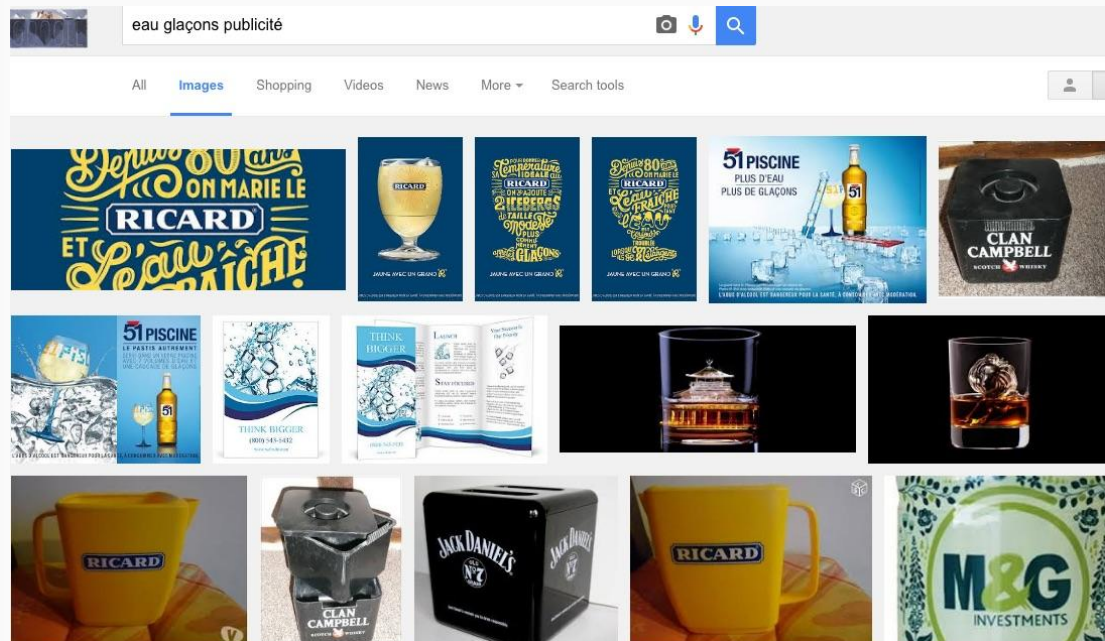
eau glaçons publicité

All Images Shopping Videos News More Search tools

Depuis 80 ans ON MARIE LE RICARD ET L'eau FRAÎCHE

RICARD

JAUNE AVEC UN GRAND 51

RICARD 2 ICEBERGS

JAUNE AVEC UN GRAND 51

Depuis 80 ans ON MARIE LE RICARD ET L'eau FRAÎCHE

JAUNE AVEC UN GRAND 51

51 PISCINE
PLUS D'EAU
PLUS DE GLAÇONS

L'ABUS D'ALCOOL EST DANGEREUX POUR LA SANTÉ. À CONSOMMER AVEC MODÉRATION.

CLAN CAMPBELL
SCOTCH WHISKY

51 PISCINE
LE PASTIS AUTREMENT

THINK BIGGER
(800) 543-1432

THINK BIGGER

RICARD

CLAN CAMPBELL

JACK DANIEL'S

JACK DANIEL'S

RICARD

M&G INVESTMENTS